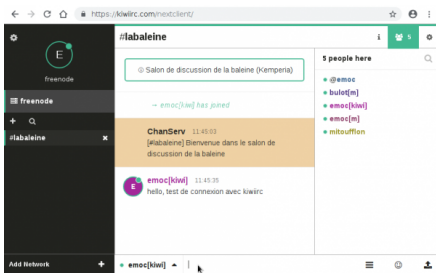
https://kiwiirc.com/nextclient/

E

freenode

freenode

#labaleine

#labaleine

Salon de discussion de la baleine (Kemperia)

→ emoc[kiwi] has joined

ChanServ 11:45:03
[#labaleine] Bienvenue dans le salon de discussion de la baleine

E emoc[kiwi] 11:45:35
hello, test de connexion avec kiwiirc

5 people here

@emoc
bulot[m]
emoc[kiwi]
emoc[m]
mitoufflon

Add Network

emoc[kiwi]

5